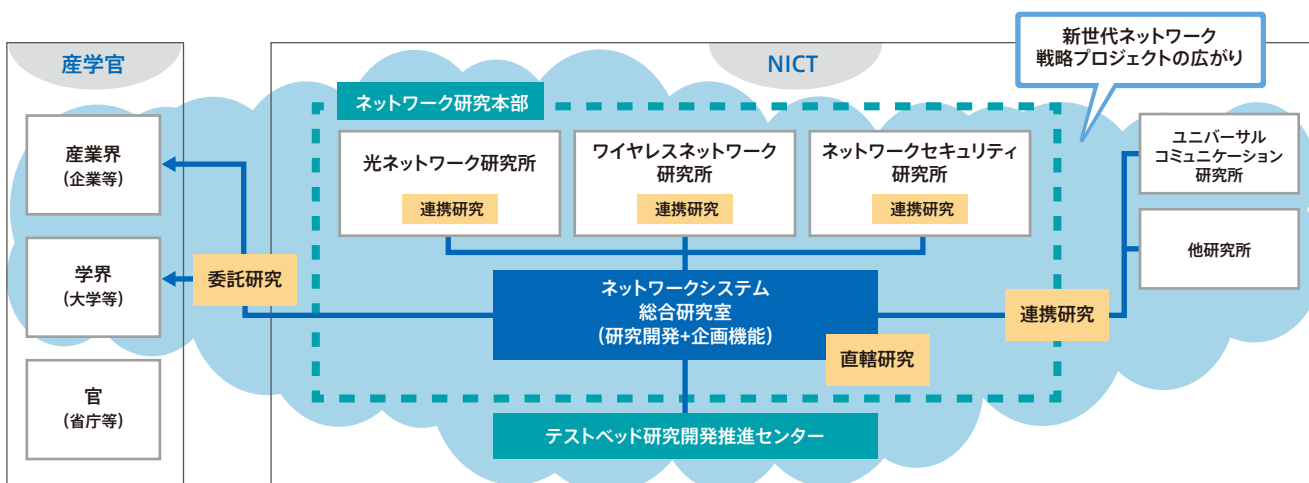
産学官

産業界
(企業等)

学界
(大学等)

官
(省庁等)

委託研究

NICT

新世代ネットワーク
戦略プロジェクトの広がり

ネットワーク研究本部

光ネットワーク研究所
連携研究

ワイヤレスネットワーク
研究所
連携研究

ネットワークセキュリティ
研究所
連携研究

ネットワークシステム
総合研究室
(研究開発+企画機能)

直轄研究

連携研究

ユニバーサル
コミュニケーション
研究所

他研究所

テストベッド研究開発推進センター